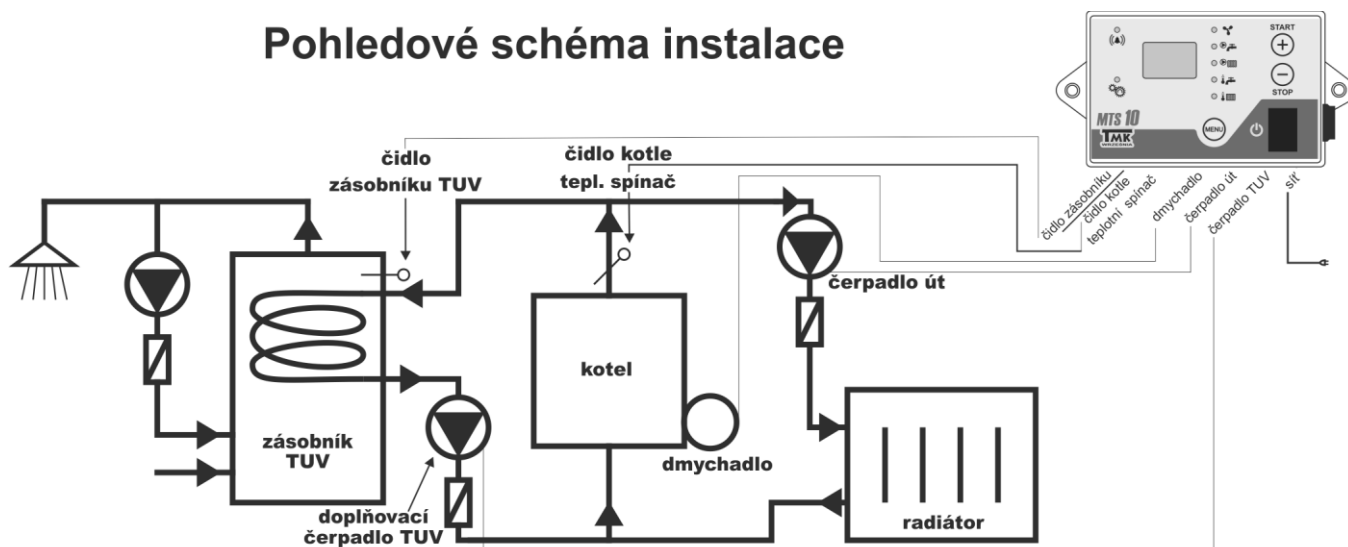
Pohledové schéma instalace

START
STOP
MTS 10
TMK
WRZEŚNIA
MENU

čidlo zásobníku TUV
čidlo kotle
tepl. spínač

čidlo zásobníku
čidlo kotle
teplotní spínač
dmychadlo
čerpadlo út
čerpadlo TUV
síť

čerpadlo út
kotel
dmychadlo
zásobník TUV
doplňovací čerpadlo TUV
radiátor